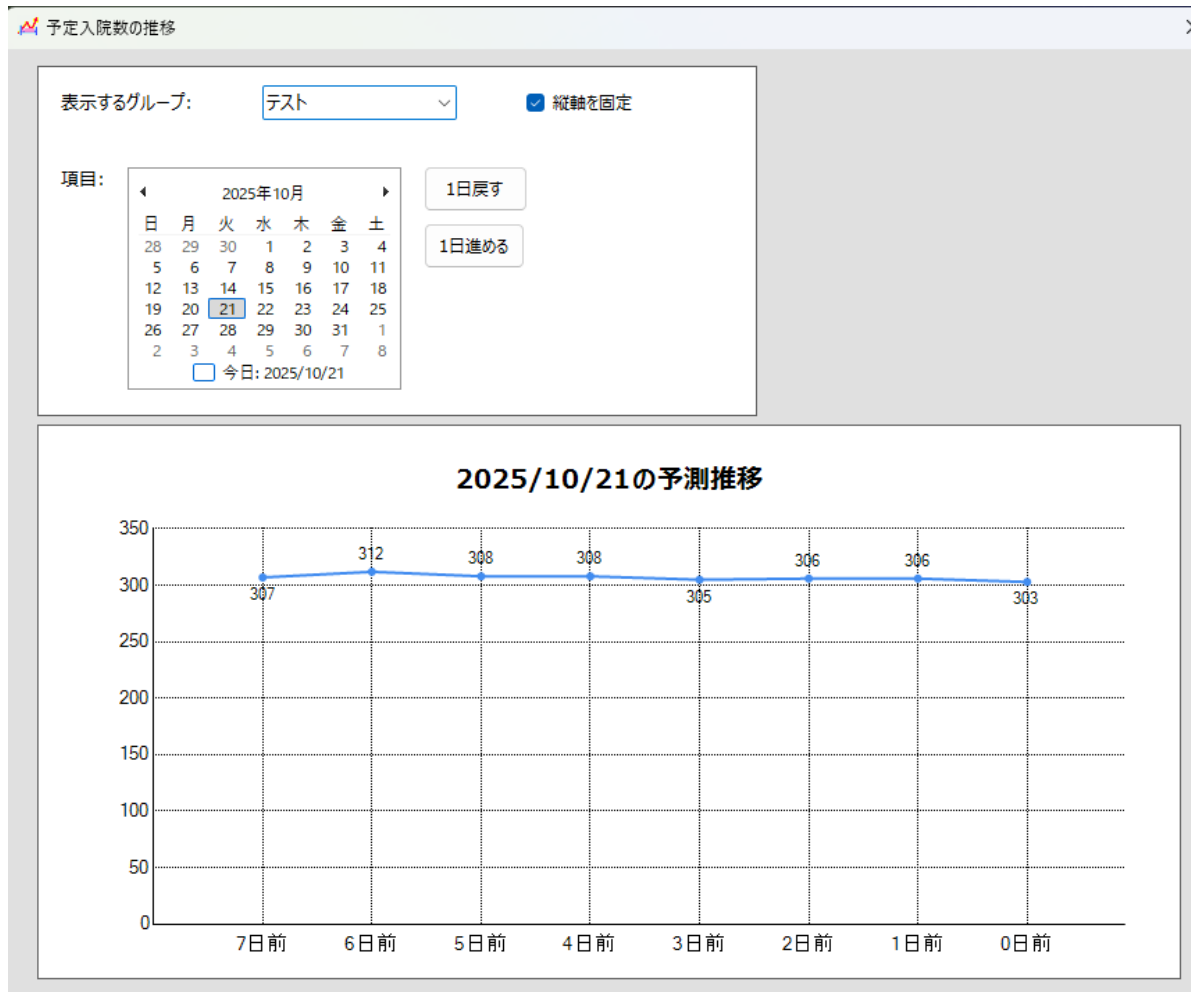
予定入院数の推移

表示するグループ: テスト

縦軸を固定

項目:

2025年10月

| 日 | 月 | 火 | 水 | 木 | 金 | 土 |
|---|---|---|---|---|---|---|
| 28 | 29 | 30 | 1 | 2 | 3 | 4 |
| 5 | 6 | 7 | 8 | 9 | 10 | 11 |
| 12 | 13 | 14 | 15 | 16 | 17 | 18 |
| 19 | 20 | 21 | 22 | 23 | 24 | 25 |
| 26 | 27 | 28 | 29 | 30 | 31 | 1 |
| 2 | 3 | 4 | 5 | 6 | 7 | 8 |

今日: 2025/10/21

1日戻す

1日進める

2025/10/21の予測推移

350
300
250
200
150
100
50
0

307
312
308
308
305
306
306
303

7日前 6日前 5日前 4日前 3日前 2日前 1日前 0日前